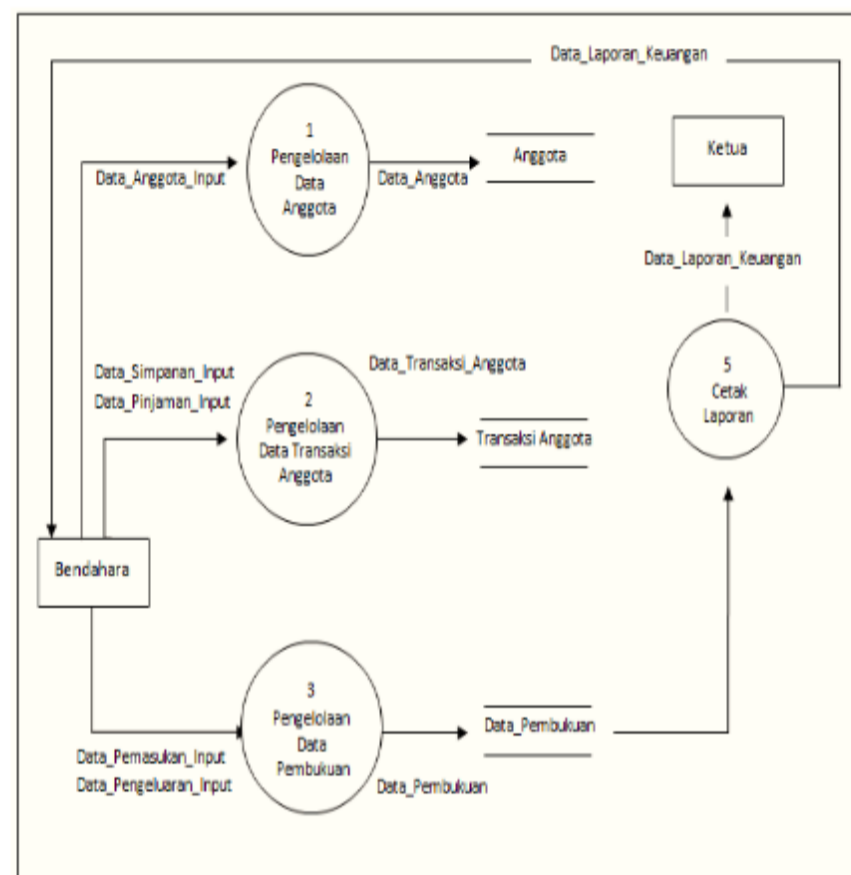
Data_Laporan_Keuangan

1
Pengelolaan
Data
Anggota

Data_Anggota_Input

Data_Anggota

Anggota

Ketua

Data_Laporan_Keuangan

Data_Simpanan_Input
Data_Pinjaman_Input

2
Pengelolaan
Data Transaksi
Anggota

Data_Transaksi_Anggota

Transaksi Anggota

5
Cetak
Laporan

Bendahara

3
Pengelolaan
Data
Pembukuan

Data_Pembukuan

Data_Pemasukan_Input
Data_Pengeluaran_Input

Data_Pembukuan